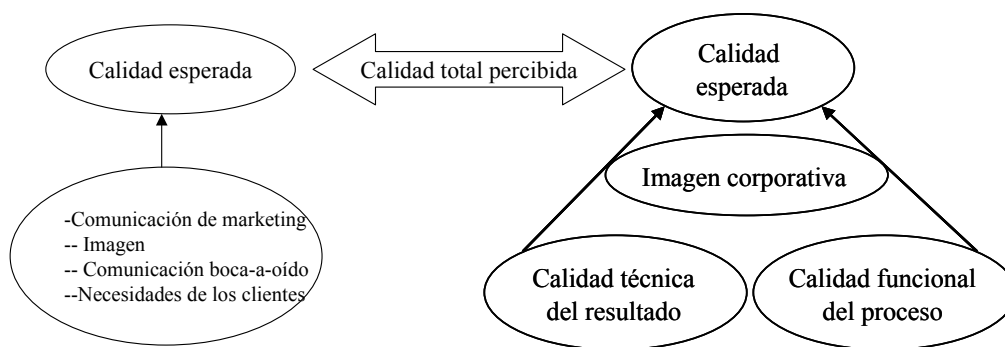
Calidad esperada

Calidad total percibida

Calidad esperada

-Comunicación de marketing
-- Imagen
-- Comunicación boca-a-oído
--Necesidades de los clientes

Imagen corporativa

Calidad técnica del resultado

Calidad funcional del proceso